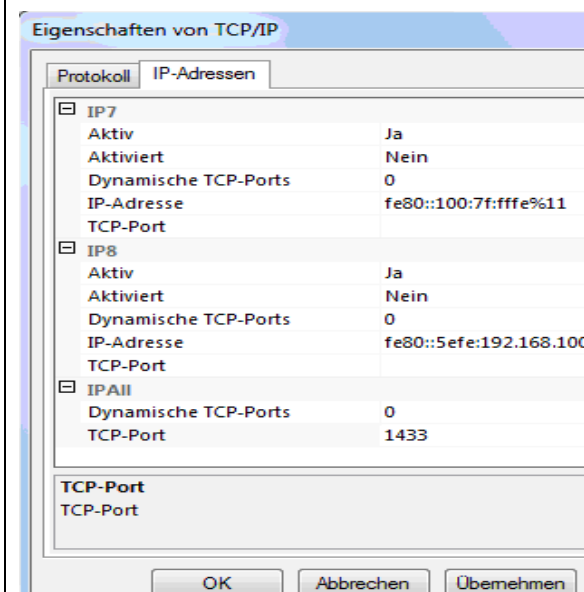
Eigenschaften von TCP/IP

Protokoll IP-Adressen

IP7

| | |
|---|---|
| Aktiv | Ja |
| Aktiviert | Nein |
| Dynamische TCP-Ports | 0 |
| IP-Adresse | fe80::100:7f:fffe%11 |
| TCP-Port | |

IP8

| | |
|---|---|
| Aktiv | Ja |
| Aktiviert | Nein |
| Dynamische TCP-Ports | 0 |
| IP-Adresse | fe80::5efe:192.168.100 |
| TCP-Port | |

IPAll

| | |
|---|---|
| Dynamische TCP-Ports | 0 |
| TCP-Port | 1433 |

TCP-Port
TCP-Port

OK Abbrechen Übernehmen